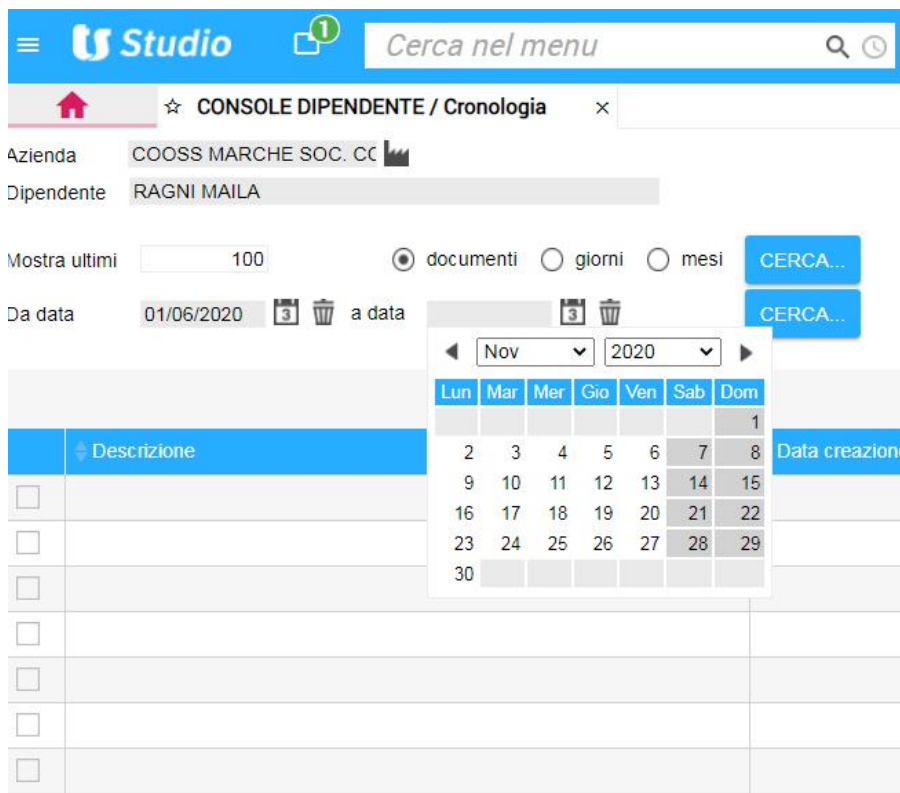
≡ Studio 1 Cerca nel menu

☆ CONSOLE DIPENDENTE / Cronologia ×

Azienda COOSS MARCHE SOC. CC
Dipendente RAGNI MAILA

Mostra ultimi 100 documenti giorni mesi CERCA...

Da data 01/06/2020 3 a data 3 CERCA...

Nov 2020

| Lun | Mar | Mer | Gio | Ven | Sab | Dom |
|---|---|---|---|---|---|---|
| | | | | | | 1 |
| 2 | 3 | 4 | 5 | 6 | 7 | 8 |
| 9 | 10 | 11 | 12 | 13 | 14 | 15 |
| 16 | 17 | 18 | 19 | 20 | 21 | 22 |
| 23 | 24 | 25 | 26 | 27 | 28 | 29 |
| 30 | | | | | | |

Descrizione Data creazione